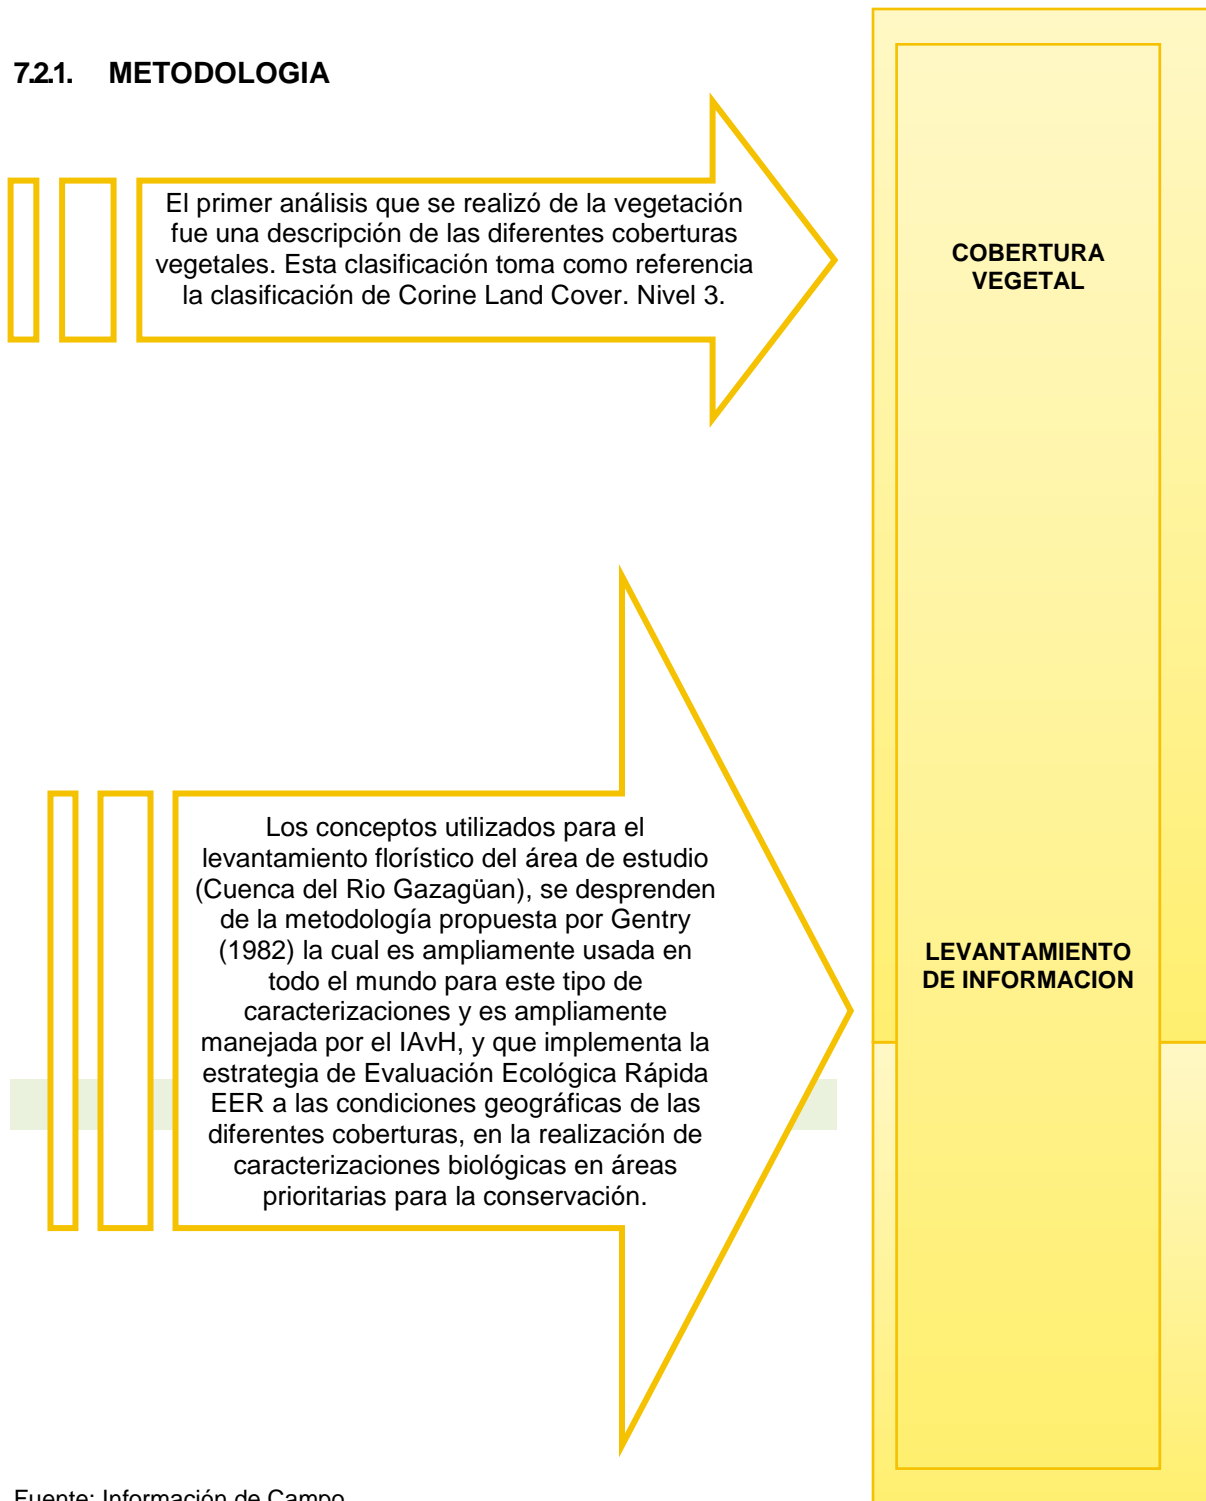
7.2.1. METODOLOGIA

El primer análisis que se realizó de la vegetación fue una descripción de las diferentes coberturas vegetales. Esta clasificación toma como referencia la clasificación de Corine Land Cover. Nivel 3.

COBERTURA VEGETAL

Los conceptos utilizados para el levantamiento florístico del área de estudio (Cuenca del Rio Gazagüan), se desprenden de la metodología propuesta por Gentry (1982) la cual es ampliamente usada en todo el mundo para este tipo de caracterizaciones y es ampliamente manejada por el IAvH, y que implementa la estrategia de Evaluación Ecológica Rápida EER a las condiciones geográficas de las diferentes coberturas, en la realización de caracterizaciones biológicas en áreas prioritarias para la conservación.

LEVANTAMIENTO DE INFORMACION

Fuente: Información de Campo